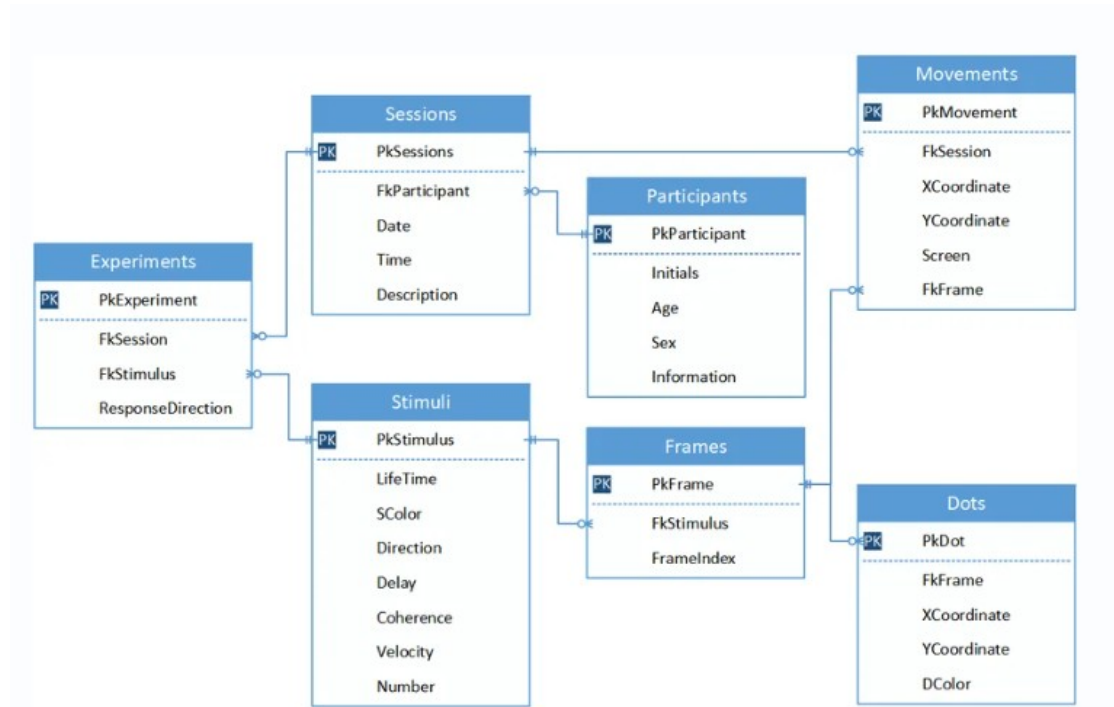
Sessions

PK PkSessions

FkParticipant
Date
Time
Description

Movements

PK PkMovement

FkSession
XCoordinate
YCoordinate
Screen
FkFrame

Participants

PK PkParticipant

Initials
Age
Sex
Information

Experiments

PK PkExperiment

FkSession
FkStimulus
ResponseDirection

Stimuli

PK PkStimulus

LifeTime
SColor
Direction
Delay
Coherence
Velocity
Number

Frames

PK PkFrame

FkStimulus
FrameIndex

Dots

PK PkDot

FkFrame
XCoordinate
YCoordinate
DColor